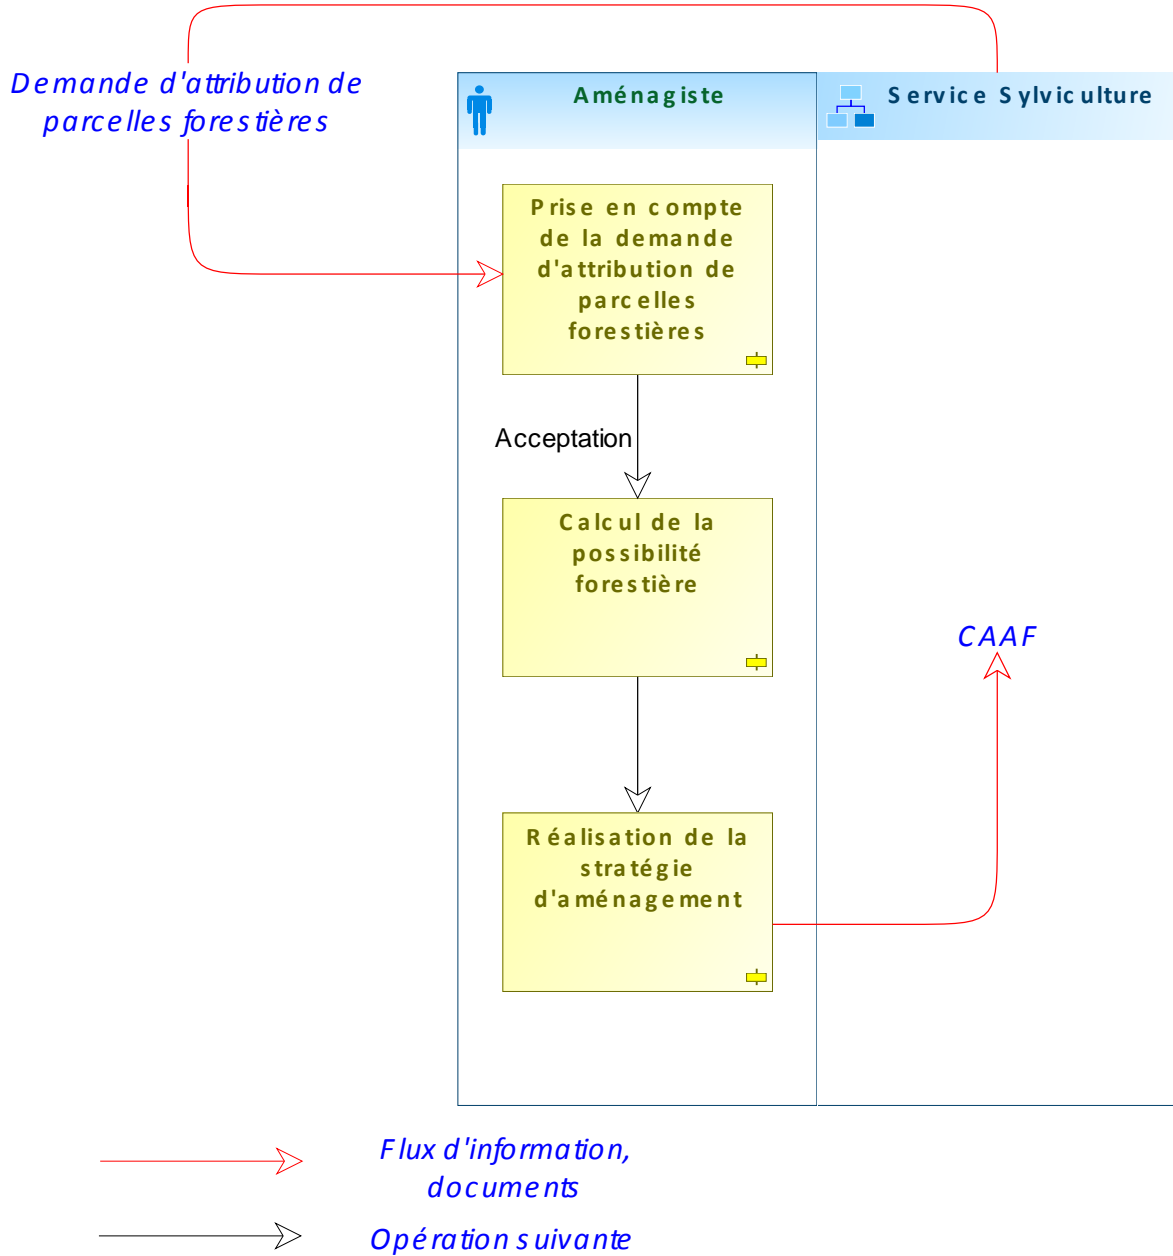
Demande d'attribution de parcelles forestières

Aménagiste

Service Sylviculture

Prise en compte de la demande d'attribution de parcelles forestières

Acceptation

Calcul de la possibilité forestière

CAAF

Réalisation de la stratégie d'aménagement

Flux d'information, documents

Opération suivante